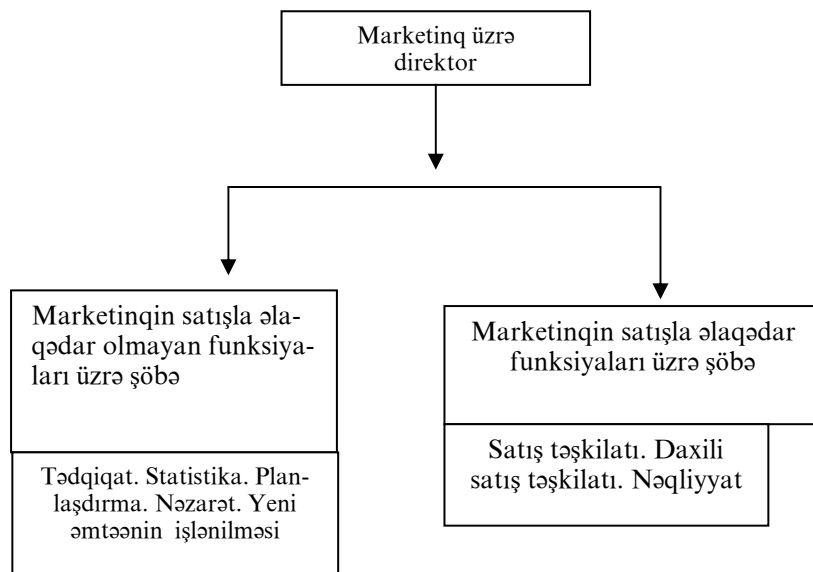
Marketinq üzrə direktor

Marketinqin satışla əlaqədar olmayan funksiyaları üzrə şöbə

Tədqiqat. Statistika. Planlaşdırma. Nəzarət. Yeni əmtəənin işlənilməsi

Marketinqin satışla əlaqədar funksiyaları üzrə şöbə

Satış təşkilatı. Daxili satış təşkilatı. Nəqliyyat